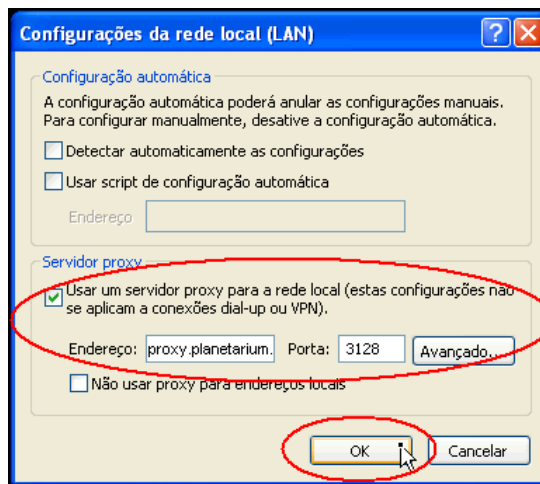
Configurações da rede local (LAN)

?

Configuração automática

A configuração automática poderá anular as configurações manuais. Para configurar manualmente, desative a configuração automática.

Detectar automaticamente as configurações

Usar script de configuração automática

Endereço

Servidor proxy

Usar um servidor proxy para a rede local (estas configurações não se aplicam a conexões dial-up ou VPN).

Endereço: proxy.planetarium. Porta: 3128 Avançado...

Não usar proxy para endereços locais

OK Cancelar